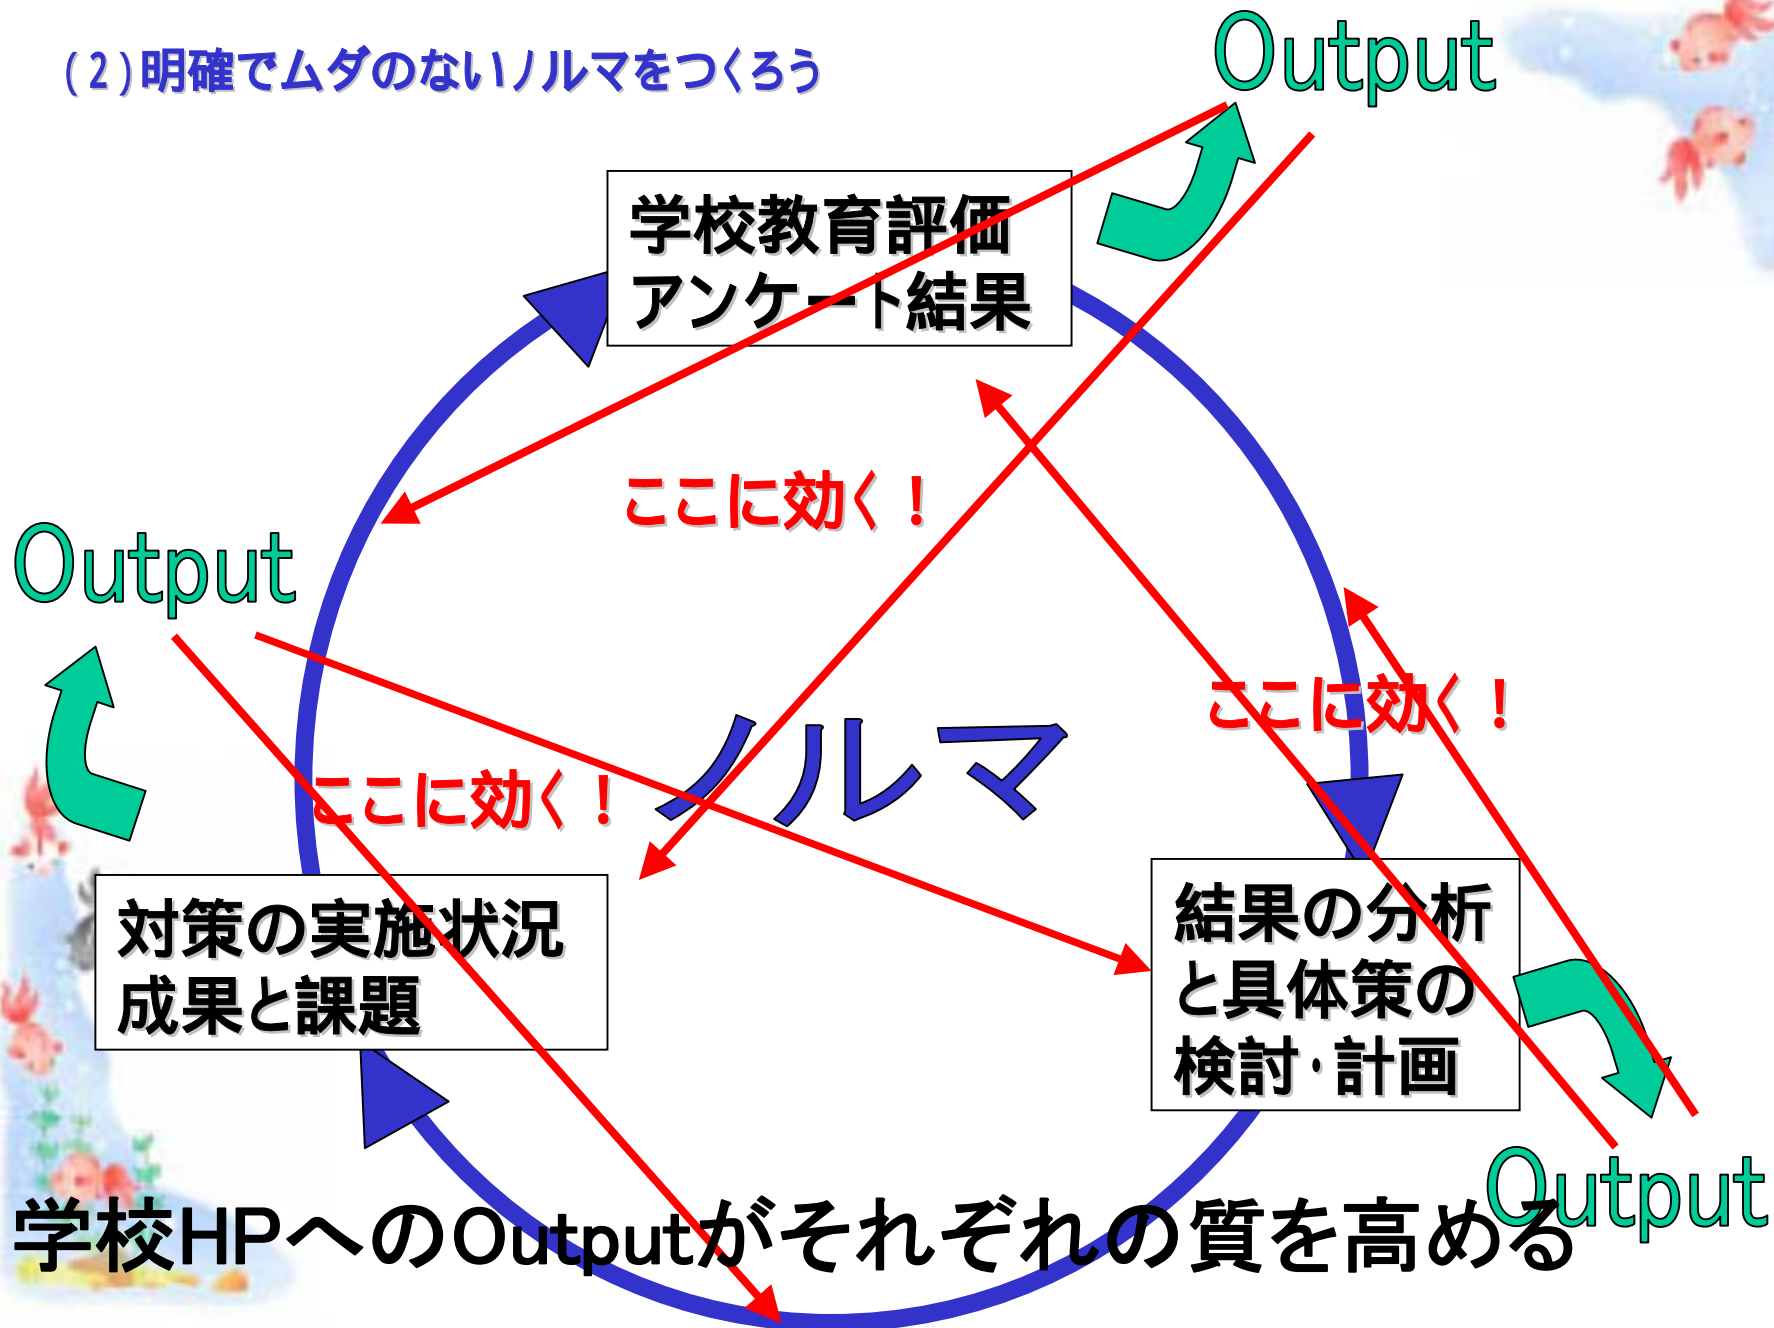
(2)明確でムダのないノルマをつくろう

Output

学校教育評価
アンケート結果

ここに効く！

Output

ここに効く！

ノルマ

ここに効く！

対策の実施状況
成果と課題

結果の分析
と具体策の
検討·計画

Output

学校HPへのOutputがそれぞれの質を高める